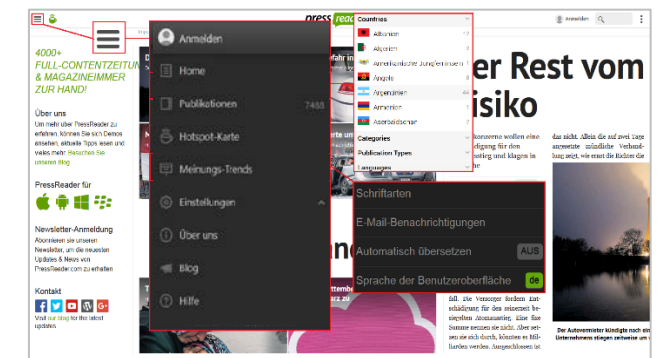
press read

Anmelden

4000+ FULL-CONTENTZEITUN & MAGAZINEIMMER ZUR HAND!

Über uns
Um mehr über PressReader zu erfahren, können Sie sich Demos ansehen, aktuelle Tipps lesen und vieles mehr: Besuchen Sie unseren Blog

PressReader für

Newsletter-Anmeldung
Abonnieren Sie unseren Newsletter, um die neuesten Updates & News von PressReader.com zu erhalten

Kontakt
Visit our blog for the latest updates

Anmelden
Home
Publikationen 7455
Hotspot-Karte
Meinungs-Trends
Einstellungen
Über uns
Blog
Hilfe

Countries
Albanien
Algerien
Amerikanische Jungferninseln
Angola
Argentinien
Armenien
Aserbaidschan
Categories
Publication Types
Languages

Schriftarten
E-Mail-Benachrichtigungen
Automatisch übersetzen AUS
Sprache der Benutzeroberfläche de

er Rest vom isiko

konzerne wollen eine digung für den estig und klagen in

das nicht. Allein die auf zwei Tage angesetzte mündliche Verhandlung zeigt, wie ernst die Richter die

fil. Die Versorger fordern Entschädigung für den seinerzeit beschlossenen Atomausstieg. Eine fixe Summe nennen sie nicht. Aber seit der Abschaltung der Atomkraftwerke durch

Der Autovermieter kündigte nach ein Unternehmens stiegen zeitweise um